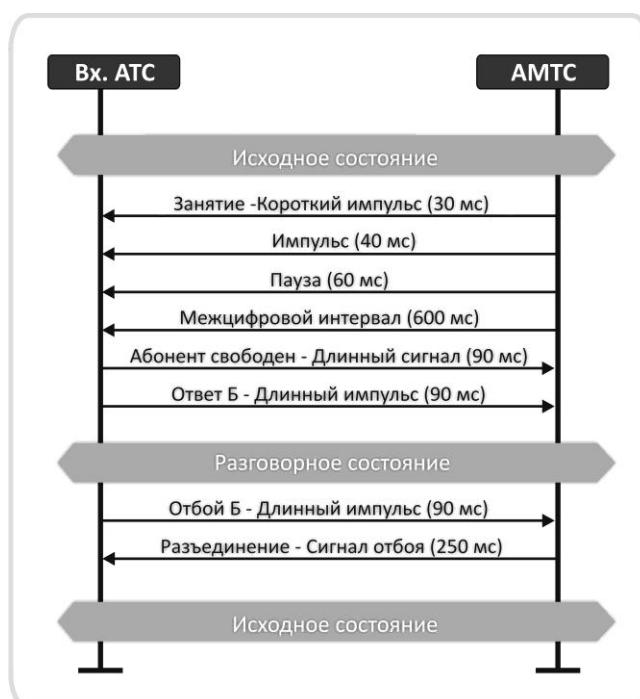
Вх. АТС

АМТС

Исходное состояние

Занятие -Короткий импульс (30 мс)

Импульс (40 мс)

Пауза (60 мс)

Межцифровой интервал (600 мс)

Абонент свободен - Длинный сигнал (90 мс)

Ответ Б - Длинный импульс (90 мс)

Разговорное состояние

Отбой Б - Длинный импульс (90 мс)

Разъединение - Сигнал отбоя (250 мс)

Исходное состояние